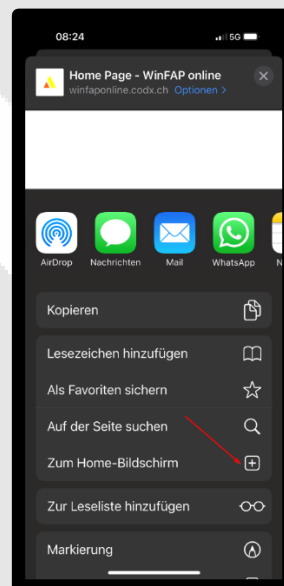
08:24

5G

Home Page - WinFAP online

winfaponline.codx.ch Optionen >

AirDrop

Nachrichten

Mail

WhatsApp

N

Kopieren

Lesezeichen hinzufügen

Als Favoriten sichern

Auf der Seite suchen

Zum Home-Bildschirm

Zur Leseliste hinzufügen

Markierung